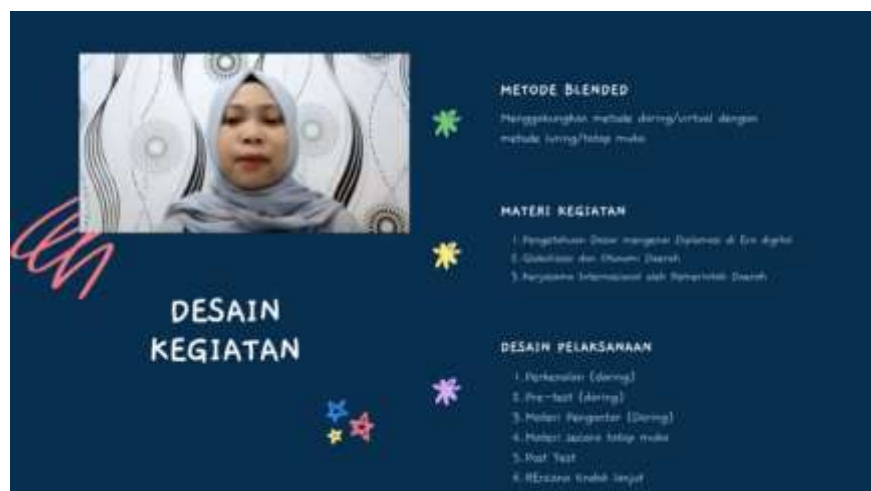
DESAIN KEGIATAN

METODE BLENDED

Menggabungkan metode daring/virtual dengan metode luring/tatap muka

MATERI KEGIATAN

1. Pengetahuan Dasar mengenai Diplomasi di Era digital
2. Globalisasi dan Otonomi Daerah
3. Kerjasama Internasional oleh Pemerintah Daerah

DESAIN PELAKSANAAN

1. Perkenalan (daring)
2. Pre-test (daring)
3. Materi Pengantar (Daring)
4. Materi secara tatap muka
5. Post Test
6. REncana tindak lanjut